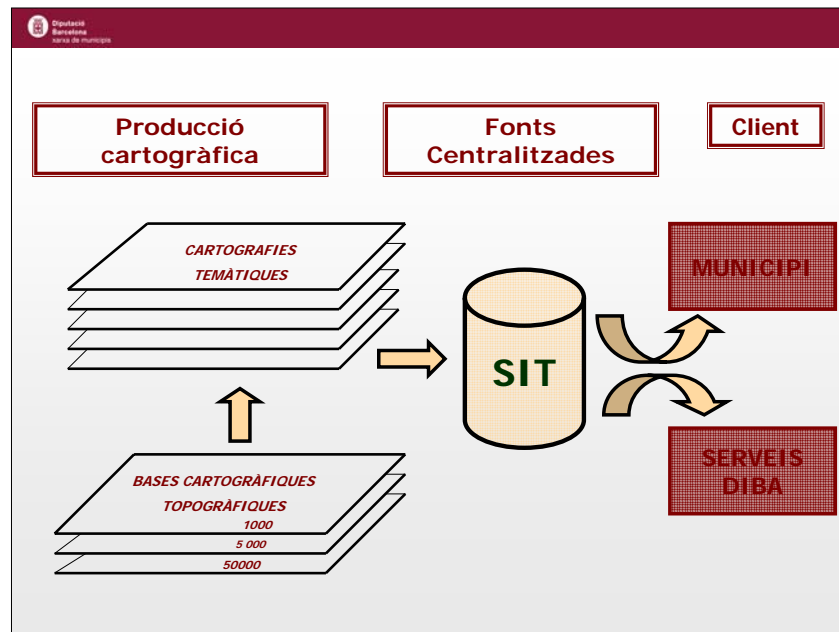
Diputació Barcelona xarxa de municipis

Producció cartogràfica

Fonts Centralitzades

Client

CARTOGRAFIES TEMÀTIQUES

SIT

MUNICIPI

SERVEIS DIBA

BASES CARTOGRÀFIQUES TOPOGRÀFIQUES

1000

5 000

50000